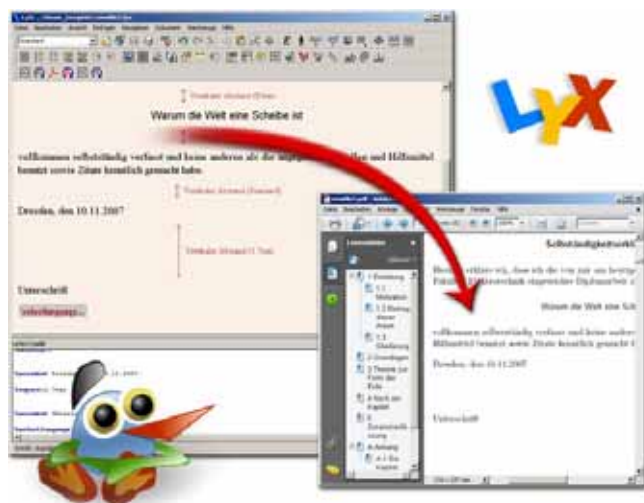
LyX

Warum die Welt eine Scheibe ist

vollkommen selbstständig verfasst und keine anderen als die angegebenen Quellen und Hilfsmittel benutzt sowie Zitate kenntlich gemacht habe.

Dresden, den 10.11.2007

Unterschrift

Selbständigkeitserkl

Warum die Welt eine Sch

vollkommen selbstständig verfasst und keine andere Hilfsmittel benutzt sowie Zitate kenntlich gemacht

Dresden, den 10.11.2007

Unterschrift

1 Einleitung
1.1 Motivation
1.2 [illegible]
1.3 Gliederung
2 Grundlagen
3 Theorie zur Form der Erde
4 Nach der Kugel
5 Zusammenfassung
6 Anhang
6.1 Die Karten